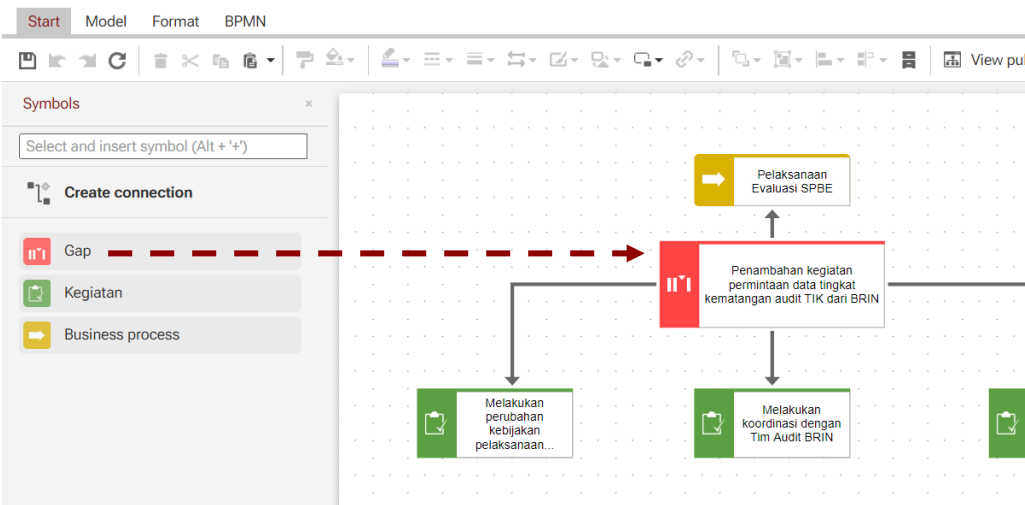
Start Model Format BPMN

View pu

Symbols ×

Select and insert symbol (Alt + '+')

Create connection

Gap

Kegiatan

Business process

Pelaksanaan Evaluasi SPBE

Penambahan kegiatan permintaan data tingkat kematangan audit TIK dari BRIN

Melakukan perubahan kebijakan pelaksanaan...

Melakukan koordinasi dengan Tim Audit BRIN